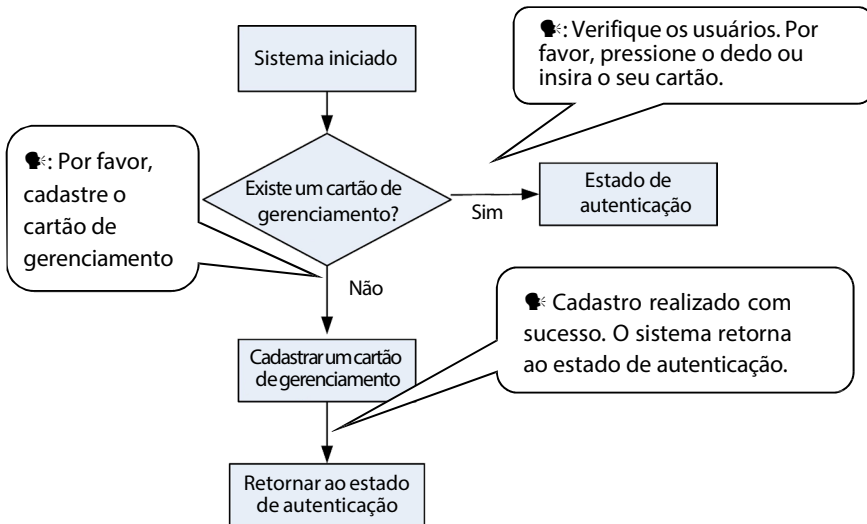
Sistema iniciado

: Verifique os usuários. Por favor, pressione o dedo ou insira o seu cartão.

: Por favor, cadastre o cartão de gerenciamento

Existe um cartão de gerenciamento?

Sim

Estado de autenticação

Não

Cadastro realizado com sucesso. O sistema retorna ao estado de autenticação.

Cadastrar um cartão de gerenciamento

Retornar ao estado de autenticação